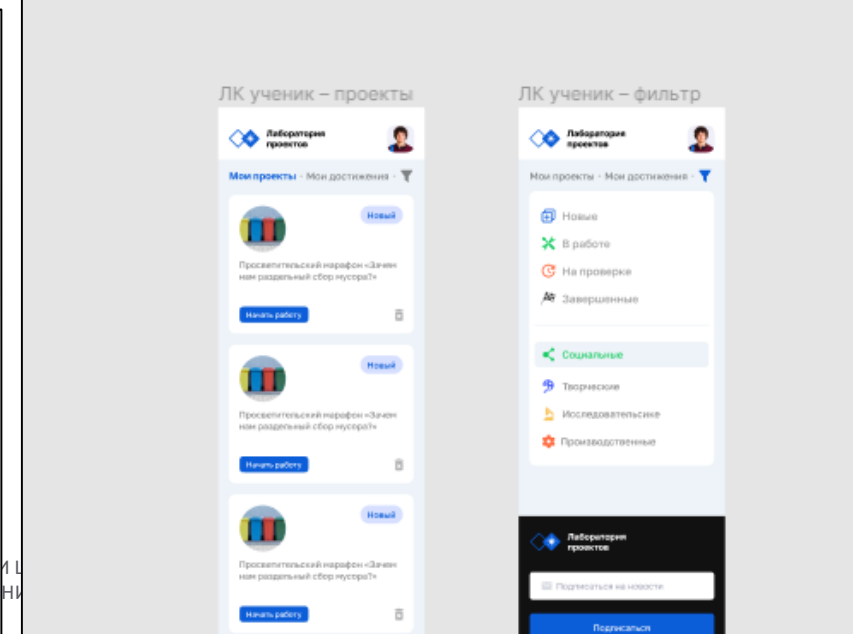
ЛК ученик – проекты

Лаборатория проектов

Мои проекты · Мои достижения ·

Новый

Просветительский марафон «Зачем нам раздельный сбор мусора?»

Начать работу

Новый

Просветительский марафон «Зачем нам раздельный сбор мусора?»

Начать работу

Новый

Просветительский марафон «Зачем нам раздельный сбор мусора?»

Начать работу

ЛК ученик – фильтр

Лаборатория проектов

Мои проекты · Мои достижения ·

Новые

В работе

На проверке

Завершенные

Социальные

Творческие

Исследовательские

Производственные

Лаборатория проектов

Подписаться на новости

Подписаться

и ц
ни